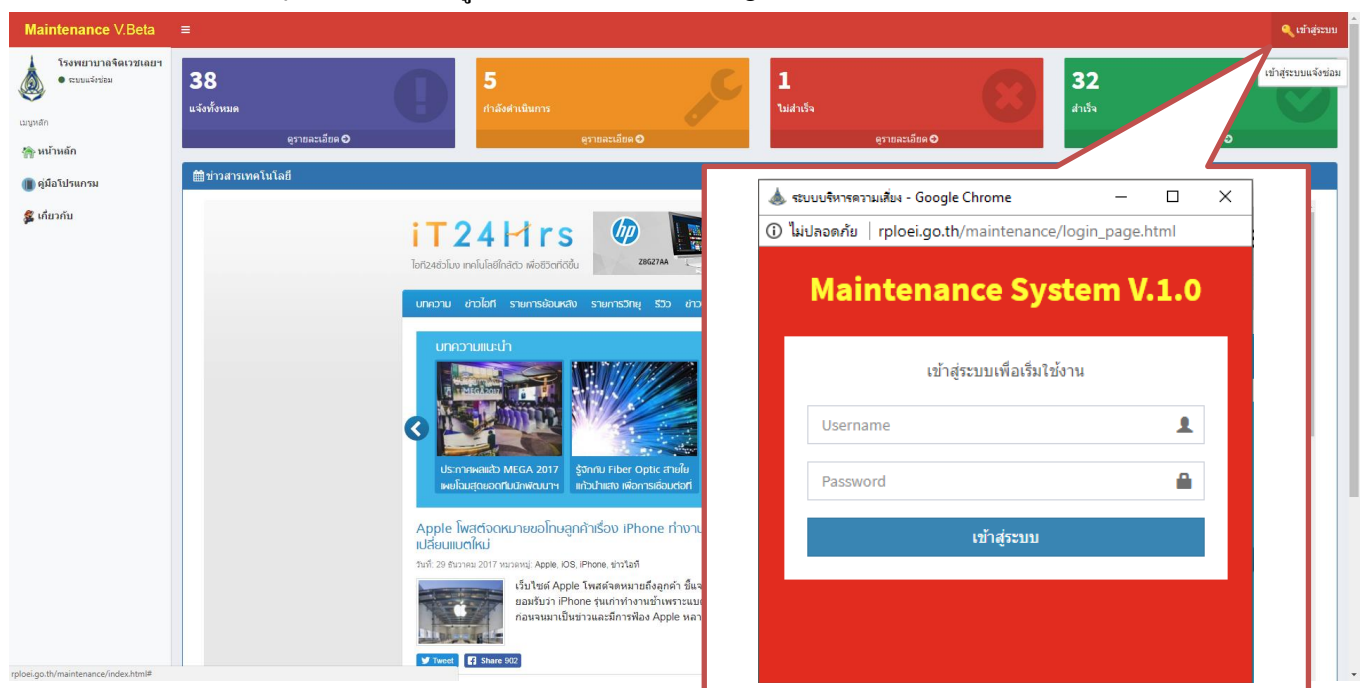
Maintenance V.Beta ≡ เข้าสู่ระบบ

เข้าสู่ระบบแจ้งซ่อม

โรงพยาบาลจิตเวชเลยฯ
● ระบบแจ้งซ่อม

เมนูหลัก
หน้าหลัก
คู่มือโปรแกรม
เกี่ยวกับ

38
แจ้งทั้งหมด
ดูรายละเอียด

5
กำลังดำเนินการ
ดูรายละเอียด

1
ไม่สำเร็จ
ดูรายละเอียด

32
สำเร็จ

ข่าวสารเทคโนโลยี

iT24Hrs
ไอที24ชั่วโมง เทคโนโลยีใกล้ตัว เพื่อชีวิตที่ดีขึ้น
Z8G27AA

บทความ ข่าวไอที รายการย้อนหลัง รายการวิทยุ รีวิว ข่าว

บทความแนะนำ
ประกาศผลแล้ว MEGA 2017 เผยโฉมสุดยอดทีมนักพัฒนาฯ
รู้จักกับ Fiber Optic สายใยแก้วนำแสง เพื่อการเชื่อมต่อที่

Apple โพสต์จดหมายขอโทษลูกค้าเรื่อง iPhone ทำงาน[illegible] เปลี่ยนแบตใหม่
วันที่: 29 ธันวาคม 2017 หมวดหมู่: Apple, iOS, iPhone, ข่าวไอที
เว็บไซต์ Apple โพสต์จดหมายถึงลูกค้า ขึ้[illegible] ยอมรับว่า iPhone รุ่นเก่าทำงานช้าเพราะแบ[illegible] ก่อนจนมาเป็นข่าวและมีการฟ้อง Apple หลา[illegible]

Tweet Share 902

rploei.go.th/maintenance/index.html#

ระบบบริหารความเสี่ยง - Google Chrome
ไม่ปลอดภัย | rploei.go.th/maintenance/login_page.html

Maintenance System V.1.0

เข้าสู่ระบบเพื่อเริ่มใช้งาน
Username
Password
เข้าสู่ระบบ